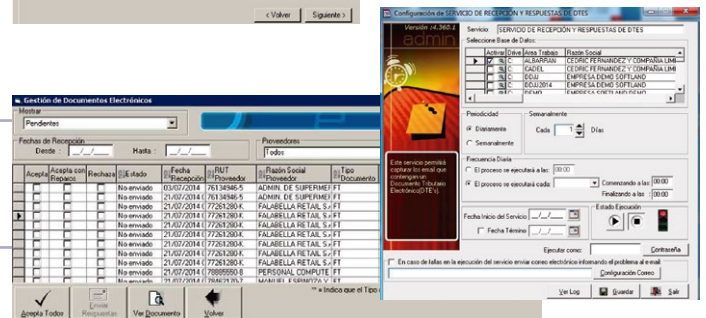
< Volver Siguiente >

Gestión de Documentos Electrónicos

Mostrar
Pendientes

Fechas de Recepción
Desde : __/__/____ Hasta : __/__/____

Proveedores
Todos

| Acepta | Acepta con Reparos | Rechaza | Estado | Fecha Recepción | RUT Proveedor | Razón Social Proveedor | Tipo Documento |
|---|---|---|---|---|---|---|---|
| | | | No enviado | 03/07/2014 | 76134946-5 | ADMIN. DE SUPERMEI | FT |
| | | | No enviado | 21/07/2014 | 76134946-5 | ADMIN. DE SUPERMEI | FT |
| | | | No enviado | 21/07/2014 | 77261280-K | FALABELLA RETAIL S.A | FT |
| | | | No enviado | 21/07/2014 | 77261280-K | FALABELLA RETAIL S.A | FT |
| | | | No enviado | 21/07/2014 | 77261280-K | FALABELLA RETAIL S.A | FT |
| | | | No enviado | 21/07/2014 | 77261280-K | FALABELLA RETAIL S.A | FT |
| | | | No enviado | 21/07/2014 | 77261280-K | FALABELLA RETAIL S.A | FT |
| | | | No enviado | 21/07/2014 | 77261280-K | FALABELLA RETAIL S.A | FT |
| | | | No enviado | 21/07/2014 | 77261280-K | FALABELLA RETAIL S.A | FT |
| | | | No enviado | 21/07/2014 | 70805550-8 | PERSONAL COMPUTE | FT |
| | | | No enviado | 21/07/2014 | 78487310-7 | MANUEL ESPINOZA Y | FT |

** Indica que el Tipo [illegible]

Acepta Todos | Enviar Respuestas | Ver Documento | Volver

Configuración de SERVICIO DE RECEPCION Y RESPUESTAS DE DTES

Versión v4.360.2
admin

Servicio: SERVICIO DE RECEPCION Y RESPUESTAS DE DTES
Seleccione Base de Datos:

| Activar | Drive | Area Trabajo | Razón Social |
|---|---|---|---|
| ✓ | C: | ALBARRAN | CEDRIC FERNANDEZ Y COMPAÑIA LIMI |
| | C: | CADEL | CEDRIC FERNANDEZ Y COMPAÑIA LIMI |
| | C: | DDJJ | EMPRESA DEMO SOFTLAND |
| | C: | DDJJ2014 | EMPRESA DEMO SOFTLAND |
| | C: | DEMO | EMPRESA DEMO SOFTLAND |

Periodicidad
Diariamente
Semanalmente

Semanalmente
Cada 1 Días

Este servicio permitirá capturar los email que contengan un Documento Tributario Electrónico(DTE's).

Frecuencia Diaria
El proceso se ejecutará a las: 00:00
El proceso se ejecutará cada: Comenzando a las: 00:00
Finalizando a las: 00:00

Fecha Inicio del Servicio: __/__/____
Fecha Término __/__/____

Estado Ejecución

Ejecutar como: Contraseña

En caso de fallas en la ejecución del servicio enviar correo electrónico informando el problema al e-mail:
Configuración Correo

Ver Log | Guardar | Salir